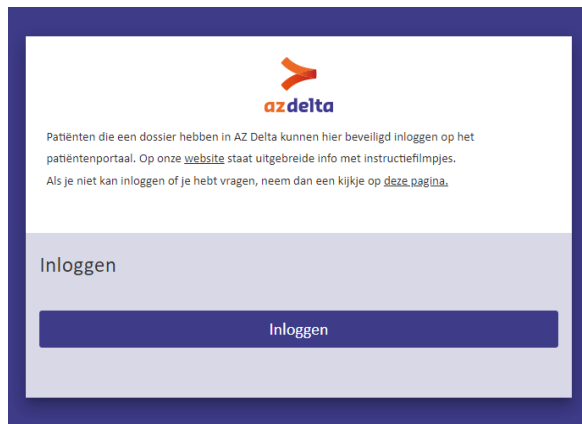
azdelta

Patiënten die een dossier hebben in AZ Delta kunnen hier beveiligd inloggen op het patiëntenportaal. Op onze website staat uitgebreide info met instructiefilmpjes.
Als je niet kan inloggen of je hebt vragen, neem dan een kijkje op deze pagina.

Inloggen

Inloggen